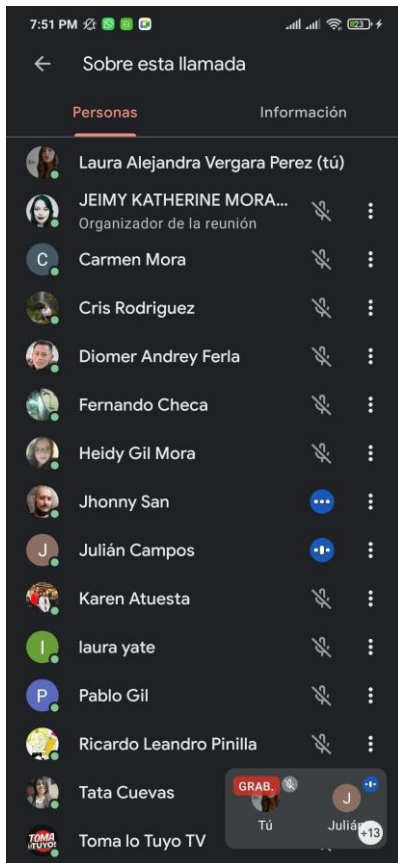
7:51 PM 23

Sobre esta llamada

Personas

Información

Laura Alejandra Vergara Perez (tú)

JEIMY KATHERINE MORA...
Organizador de la reunión

C
Carmen Mora

Cris Rodriguez

Diomer Andrey Ferla

Fernando Checa

Heidy Gil Mora

Jhonny San

J
Julián Campos

Karen Atuesta

l
laura yate

P
Pablo Gil

Ricardo Leandro Pinilla

Tata Cuevas

TOMA LO TUYO!
Toma lo Tuyo TV

GRAB.
Tú

J
Juliá

+13